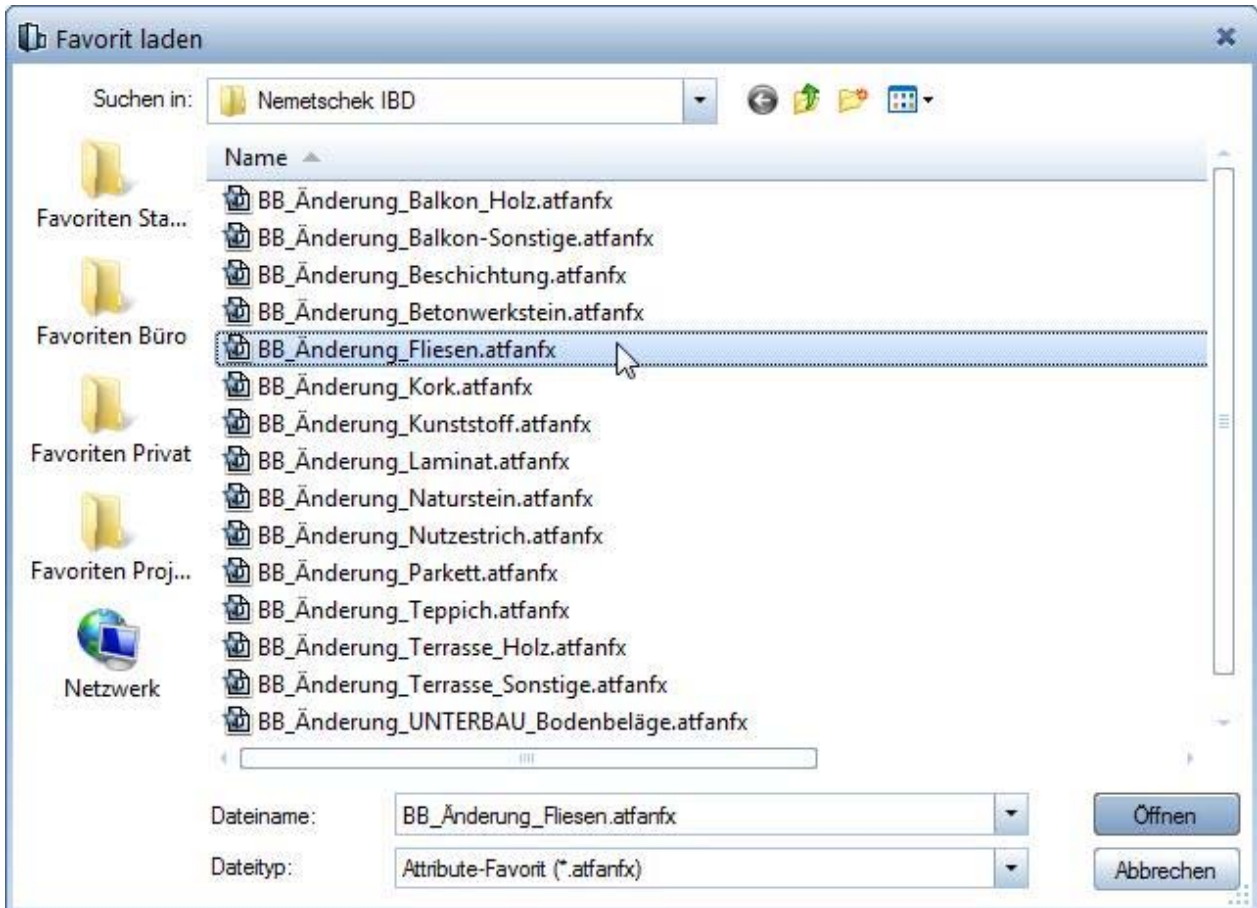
Favorit laden

Suchen in: Nemetschek IBD

Favoriten Sta...
Favoriten Büro
Favoriten Privat
Favoriten Proj...
Netzwerk

Name
BB_Änderung_Balkon_Holz.atfanfx
BB_Änderung_Balkon-Sonstige.atfanfx
BB_Änderung_Beschichtung.atfanfx
BB_Änderung_Betonwerkstein.atfanfx
BB_Änderung_Fliesen.atfanfx
BB_Änderung_Kork.atfanfx
BB_Änderung_Kunststoff.atfanfx
BB_Änderung_Laminat.atfanfx
BB_Änderung_Naturstein.atfanfx
BB_Änderung_Nutzestrich.atfanfx
BB_Änderung_Parkett.atfanfx
BB_Änderung_Teppich.atfanfx
BB_Änderung_Terrasse_Holz.atfanfx
BB_Änderung_Terrasse_Sonstige.atfanfx
BB_Änderung_UNTERBAU_Bodenbeläge.atfanfx

Dateiname: BB_Änderung_Fliesen.atfanfx
Dateityp: Attribute-Favorit (*.atfanfx)

Öffnen
Abbrechen